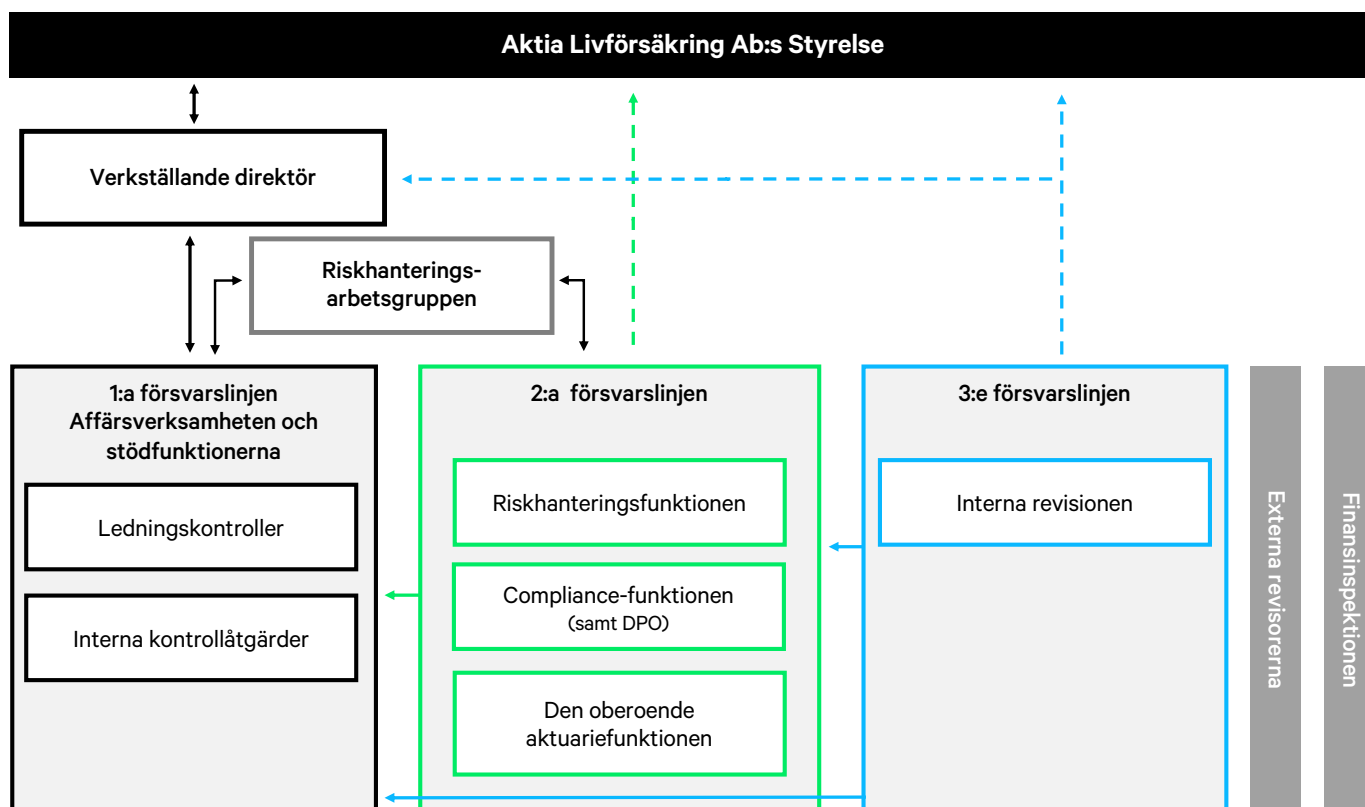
Aktia Livförsäkring Ab:s Styrelse

Verkställande direktör

Riskhanteringsarbetsgruppen

1:a försvarslinjen
Affärsverksamheten och stödfunktionerna

Ledningskontroller

Interna kontrollåtgärder

2:a försvarslinjen

Riskhanteringsfunktionen

Compliance-funktionen
(samt DPO)

Den oberoende aktuariefunktionen

3:e försvarslinjen

Interna revisionen

Externa revisorerna

Finansinspektionen